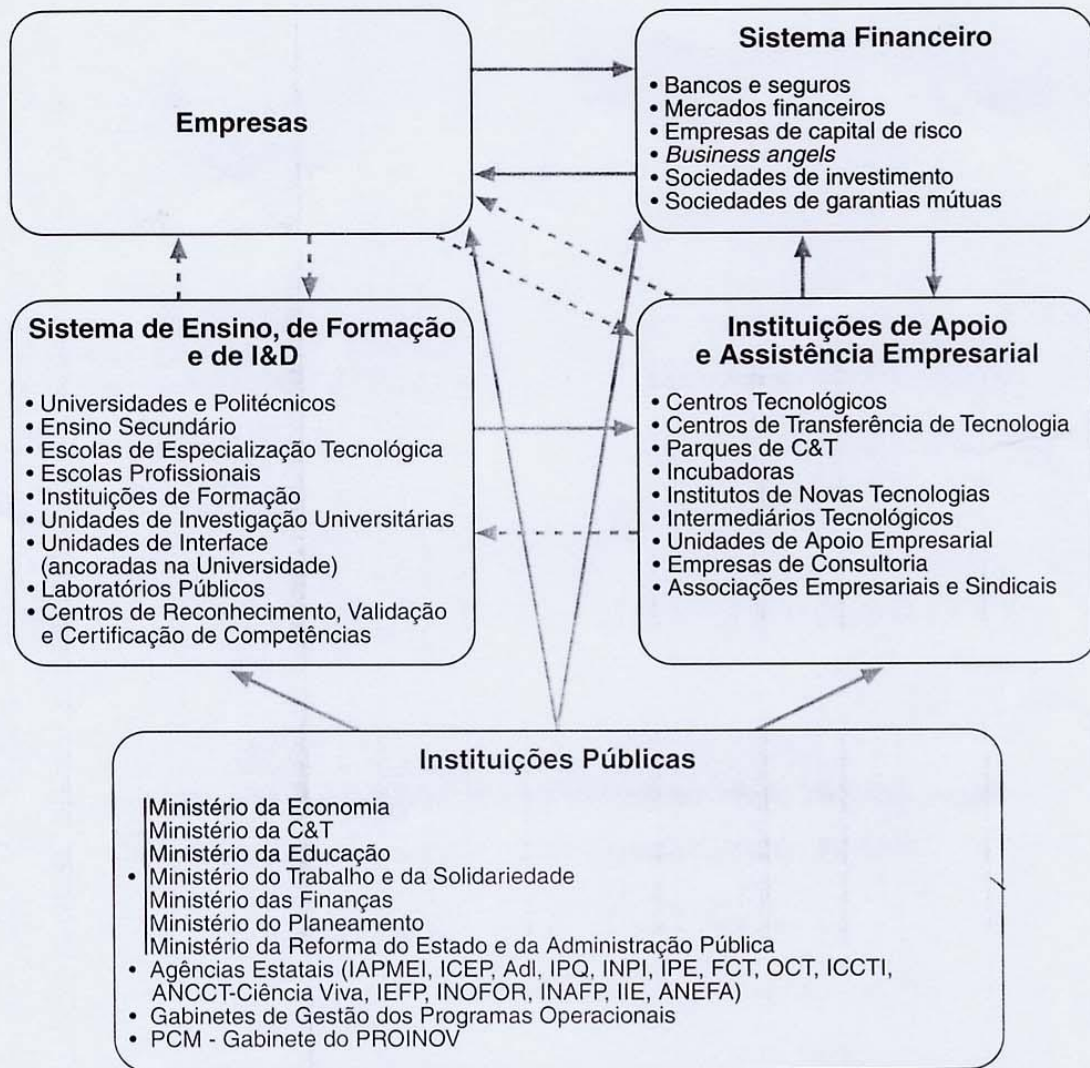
Empresas

Sistema Financeiro

• Bancos e seguros
• Mercados financeiros
• Empresas de capital de risco
• Business angels
• Sociedades de investimento
• Sociedades de garantias mútuas

Sistema de Ensino, de Formação e de I&D

• Universidades e Politécnicos
• Ensino Secundário
• Escolas de Especialização Tecnológica
• Escolas Profissionais
• Instituições de Formação
• Unidades de Investigação Universitárias
• Unidades de Interface (ancoradas na Universidade)
• Laboratórios Públicos
• Centros de Reconhecimento, Validação e Certificação de Competências

Instituições de Apoio e Assistência Empresarial

• Centros Tecnológicos
• Centros de Transferência de Tecnologia
• Parques de C&T
• Incubadoras
• Institutos de Novas Tecnologias
• Intermediários Tecnológicos
• Unidades de Apoio Empresarial
• Empresas de Consultoria
• Associações Empresariais e Sindicais

Instituições Públicas

• Ministério da Economia
Ministério da C&T
Ministério da Educação
Ministério do Trabalho e da Solidariedade
Ministério das Finanças
Ministério do Planeamento
Ministério da Reforma do Estado e da Administração Pública
• Agências Estatais (IAPMEI, ICEP, AdI, IPQ, INPI, IPE, FCT, OCT, ICCTI, ANCCT-Ciência Viva, IEFP, INOFOR, INAFP, IIE, ANEFA)
• Gabinetes de Gestão dos Programas Operacionais
• PCM - Gabinete do PROINOV